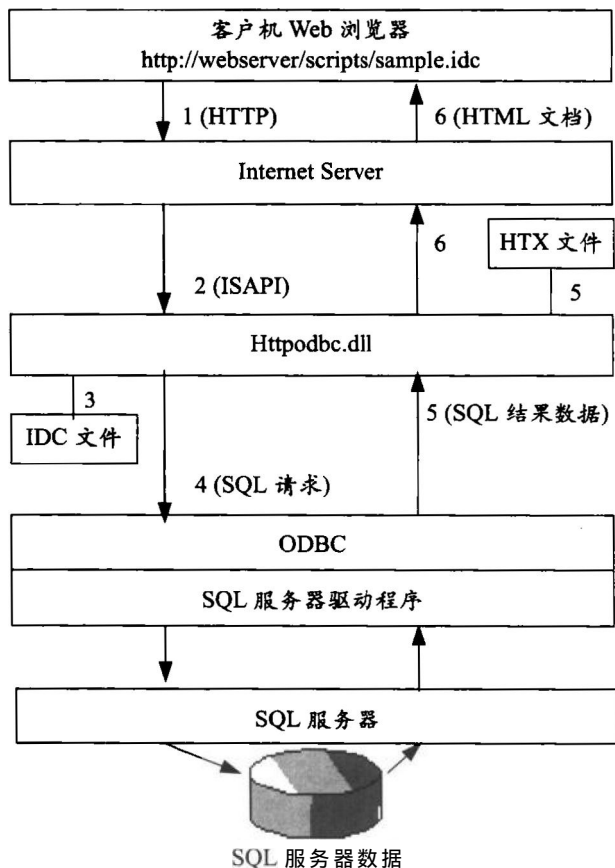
客户机 Web 浏览器
http://webserver/scripts/sample.idc

1 (HTTP)

6 (HTML 文档)

Internet Server

6

HTX 文件

2 (ISAPI)

5

Httpodbc.dll

3

IDC 文件

5 (SQL 结果数据)

4 (SQL 请求)

ODBC

SQL 服务器驱动程序

SQL 服务器

SQL 服务器数据